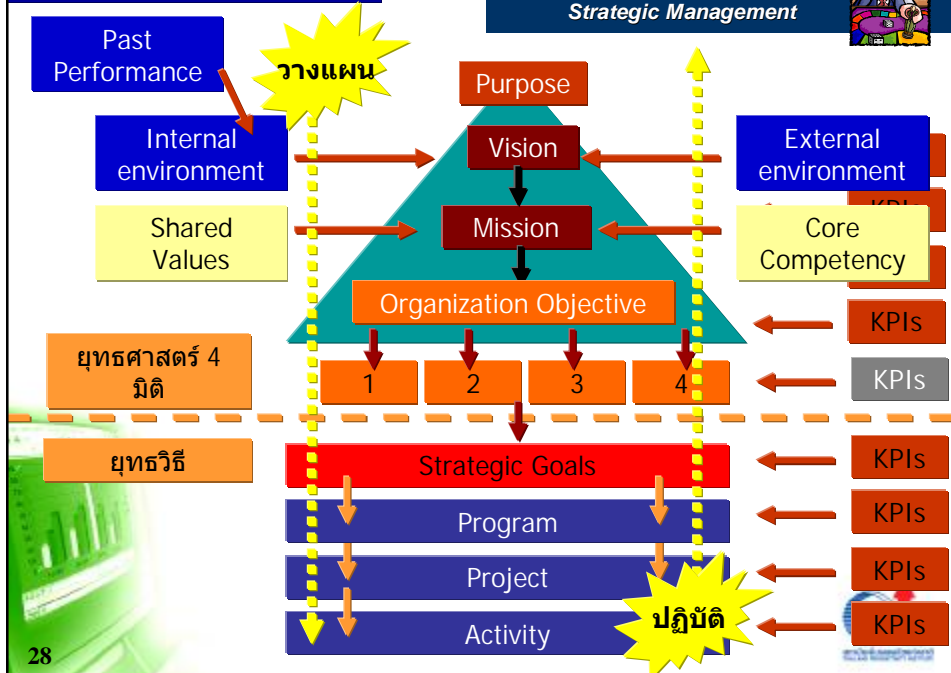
Strategic Management

Past Performance

วางแผน

Purpose

Internal environment

Vision

External environment

KPIs

Shared Values

Mission

Core Competency

Organization Objective

KPIs

ยุทธศาสตร์ 4 มิติ

1

2

3

4

KPIs

ยุทธวิธี

Strategic Goals

KPIs

Program

KPIs

Project

KPIs

Activity

ปฏิบัติ

KPIs

28